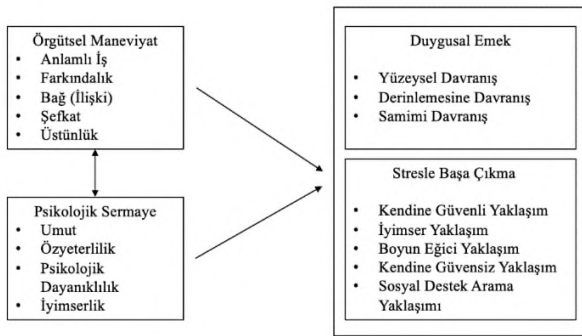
Örgütsel Maneviyat
- Anlamlı İş
- Farkındalık
- Bağ (İlişki)
- Şefkat
- Üstünlük

Psikolojik Sermaye
- Umut
- Özyeterlilik
- Psikolojik Dayanıklılık
- İyimserlik

Duygusal Emek
- Yüzeysel Davranış
- Derinlemesine Davranış
- Samimi Davranış

Stresle Başa Çıkma
- Kendine Güvenli Yaklaşım
- İyimser Yaklaşım
- Boyun Eğici Yaklaşım
- Kendine Güvensiz Yaklaşım
- Sosyal Destek Arama Yaklaşımı